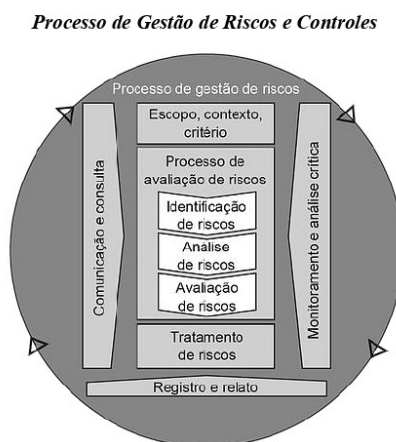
Processo de Gestão de Riscos e Controles

Processo de gestão de riscos

Comunicação e consulta

Escopo, contexto, critério

Processo de avaliação de riscos

Identificação de riscos

Análise de riscos

Avaliação de riscos

Tratamento de riscos

Monitoramento e análise crítica

Registro e relato